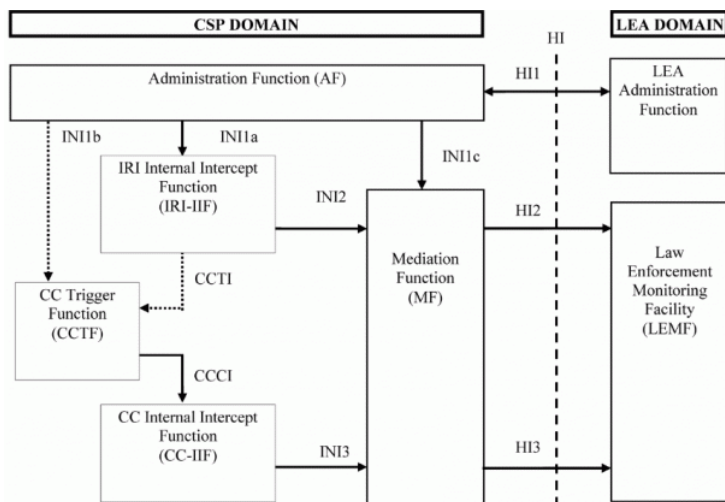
CSP DOMAIN

LEA DOMAIN

HI

Administration Function (AF)

HI1

LEA Administration Function

INI1b

INI1a

INI1c

IRI Internal Intercept Function (IRI-IIF)

INI2

HI2

Mediation Function (MF)

Law Enforcement Monitoring Facility (LEMF)

CCTI

CC Trigger Function (CCTF)

CCCI

CC Internal Intercept Function (CC-IIF)

INI3

HI3